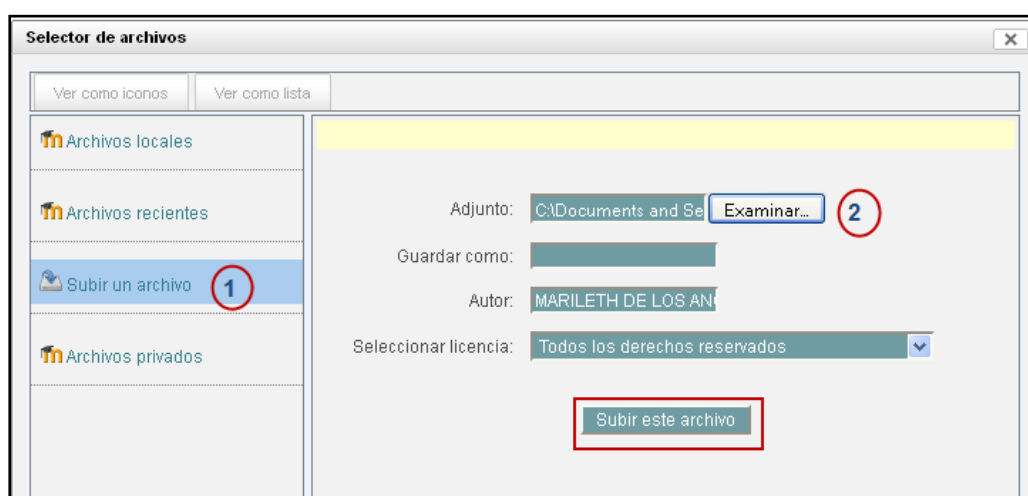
Selector de archivos

X

Ver como iconos

Ver como lista

Archivos locales

Archivos recientes

Subir un archivo

1

Archivos privados

Adjunto: C:\Documents and Se

Examinar...

2

Guardar como:

Autor: MARILETH DE LOS AN

Seleccionar licencia: Todos los derechos reservados

Subir este archivo